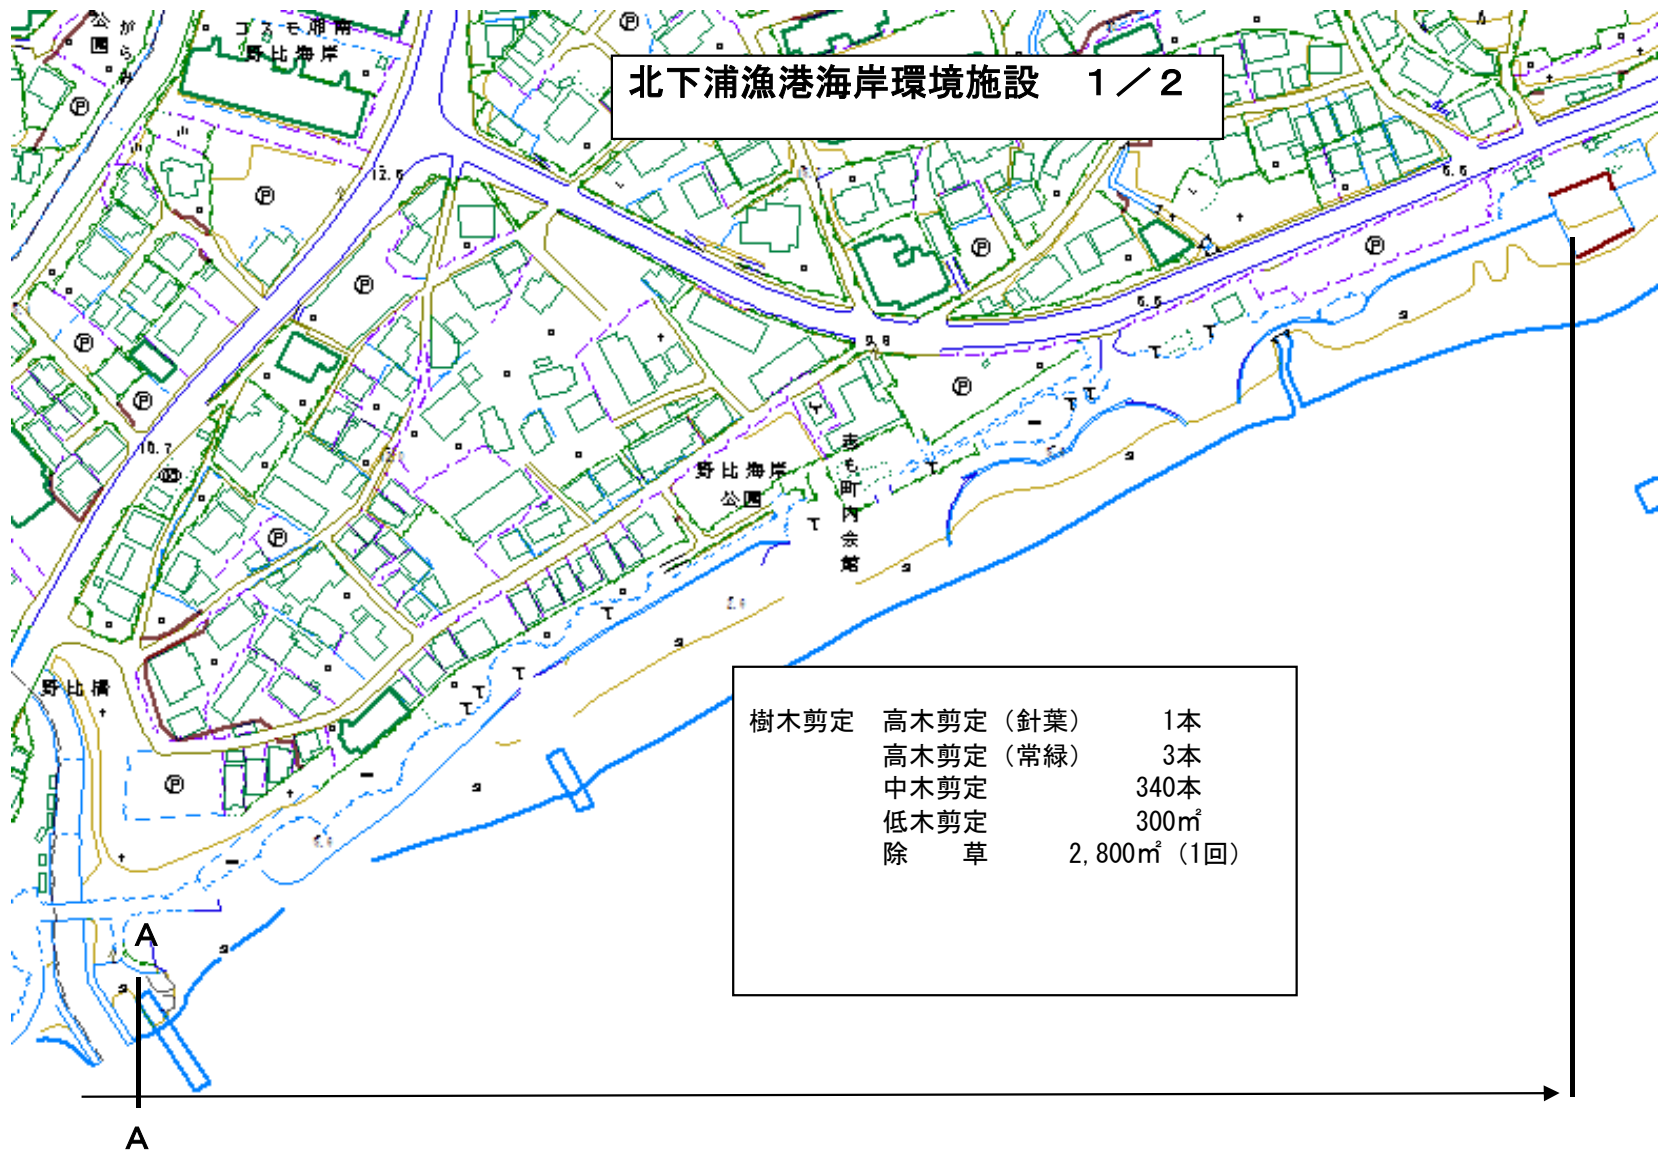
北下浦漁港海岸環境施設　１／２

公園から

野比海岸

12.6

6.6

6.5

9.8

10.7

野比海岸公園

長沢町内会館

野比橋

樹木剪定　高木剪定（針葉）　1本
高木剪定（常緑）　3本
中木剪定　340本
低木剪定　300㎡
除　草　2,800㎡（1回）

A

A